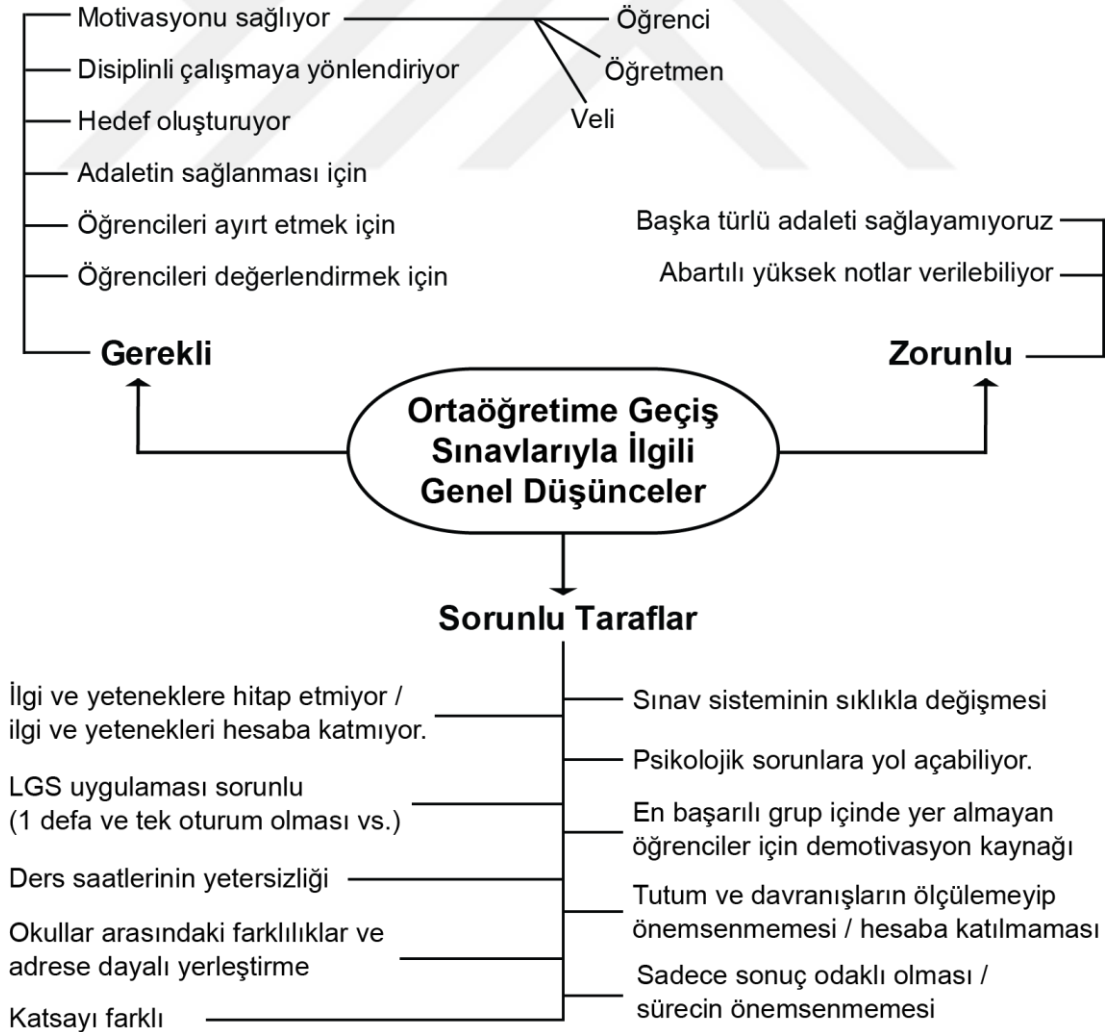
Motivasyonu sağlıyor

Öğrenci

Öğretmen

Veli

Disiplinli çalışmaya yönlendiriyor

Hedef oluşturuyor

Adaletin sağlanması için

Öğrencileri ayırt etmek için

Öğrencileri değerlendirmek için

Gerekli

Başka türlü adaleti sağlayamıyoruz

Abartılı yüksek notlar verilebiliyor

Zorunlu

Ortaöğretime Geçiş Sınavlarıyla İlgili Genel Düşünceler

Sorunlu Taraflar

İlgi ve yeteneklere hitap etmiyor / ilgi ve yetenekleri hesaba katmıyor.

LGS uygulaması sorunlu (1 defa ve tek oturum olması vs.)

Ders saatlerinin yetersizliği

Okullar arasındaki farklılıklar ve adrese dayalı yerleştirme

Katsayı farklı

Sınav sisteminin sıklıkla değişmesi

Psikolojik sorunlara yol açabiliyor.

En başarılı grup içinde yer almayan öğrenciler için demotivasyon kaynağı

Tutum ve davranışların ölçülemeyip önemsenmemesi / hesaba katılmaması

Sadece sonuç odaklı olması / sürecin önemsenmemesi